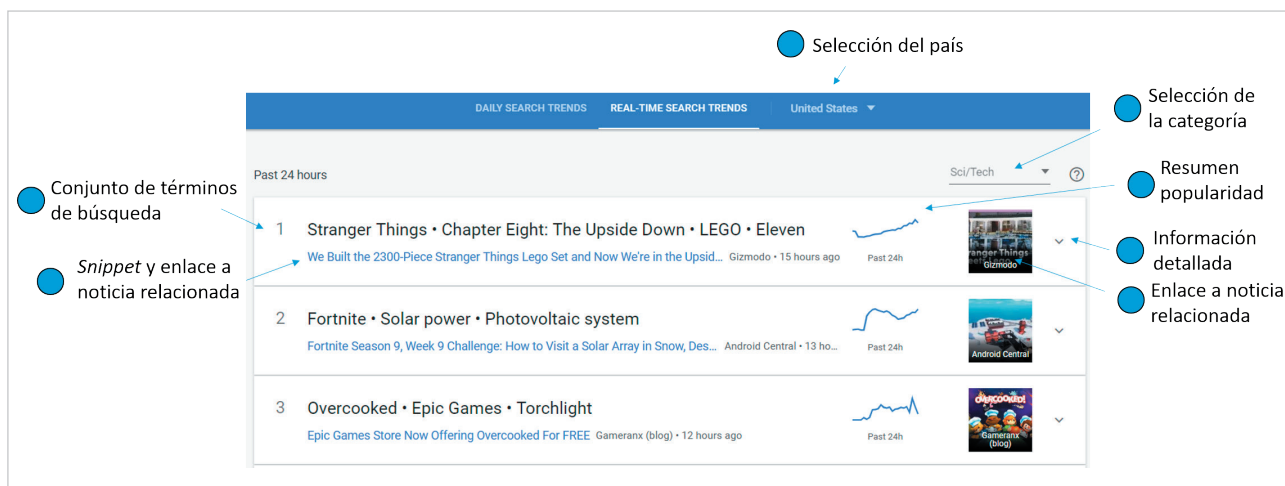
Selección del país

DAILY SEARCH TRENDS REAL-TIME SEARCH TRENDS United States

Selección de la categoría

Past 24 hours

Sci/Tech

Resumen popularidad

Conjunto de términos de búsqueda

1 Stranger Things • Chapter Eight: The Upside Down • LEGO • Eleven
We Built the 2300-Piece Stranger Things Lego Set and Now We're in the Upsid... Gizmodo • 15 hours ago
Past 24h
Stranger Things Gizmodo

Información detallada

*Snippet* y enlace a noticia relacionada

Enlace a noticia relacionada

2 Fortnite • Solar power • Photovoltaic system
Fortnite Season 9, Week 9 Challenge: How to Visit a Solar Array in Snow, Des... Android Central • 13 h...
Past 24h
Android Central

3 Overcooked • Epic Games • Torchlight
Epic Games Store Now Offering Overcooked For FREE Gameranx (blog) • 12 hours ago
Past 24h
OVERCOOKED!
Gameranx (blog)